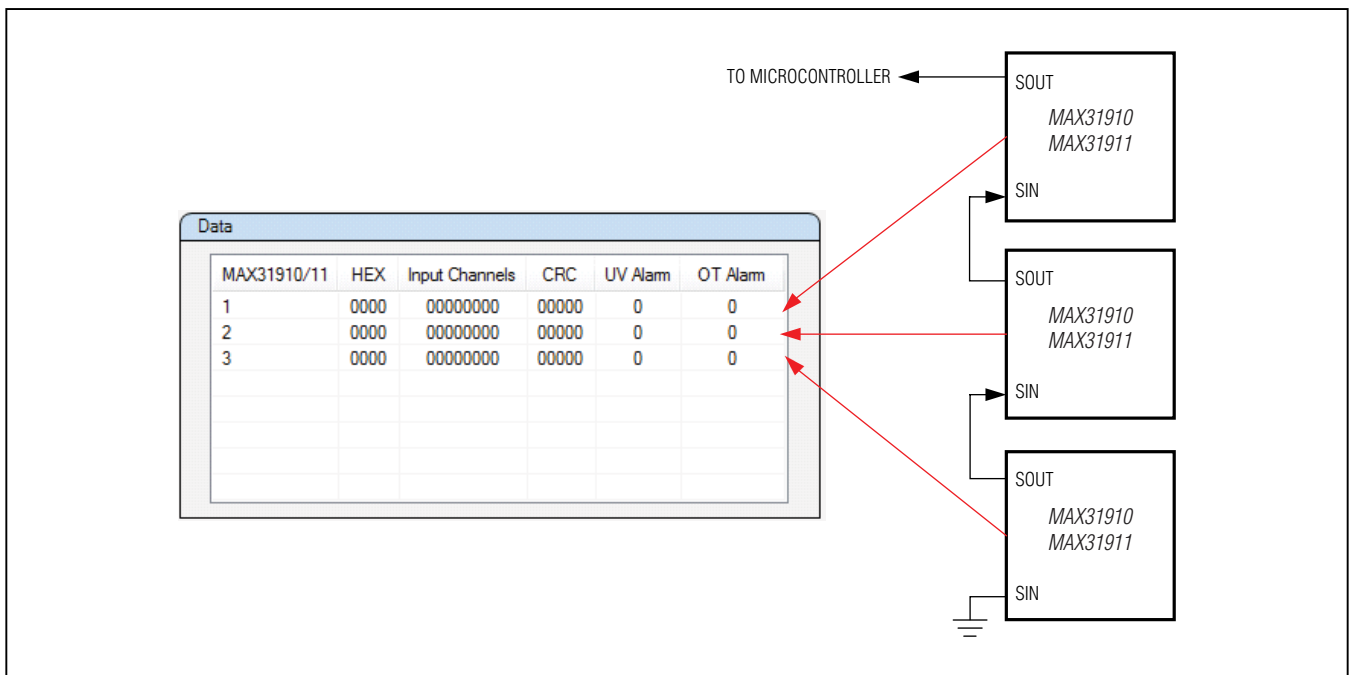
TO MICROCONTROLLER

SOUT
MAX31910
MAX31911
SIN

Data

| MAX31910/11 | HEX | Input Channels | CRC | UV Alarm | OT Alarm |
|---|---|---|---|---|---|
| 1 | 0000 | 00000000 | 00000 | 0 | 0 |
| 2 | 0000 | 00000000 | 00000 | 0 | 0 |
| 3 | 0000 | 00000000 | 00000 | 0 | 0 |

SOUT
MAX31910
MAX31911
SIN

SOUT
MAX31910
MAX31911
SIN